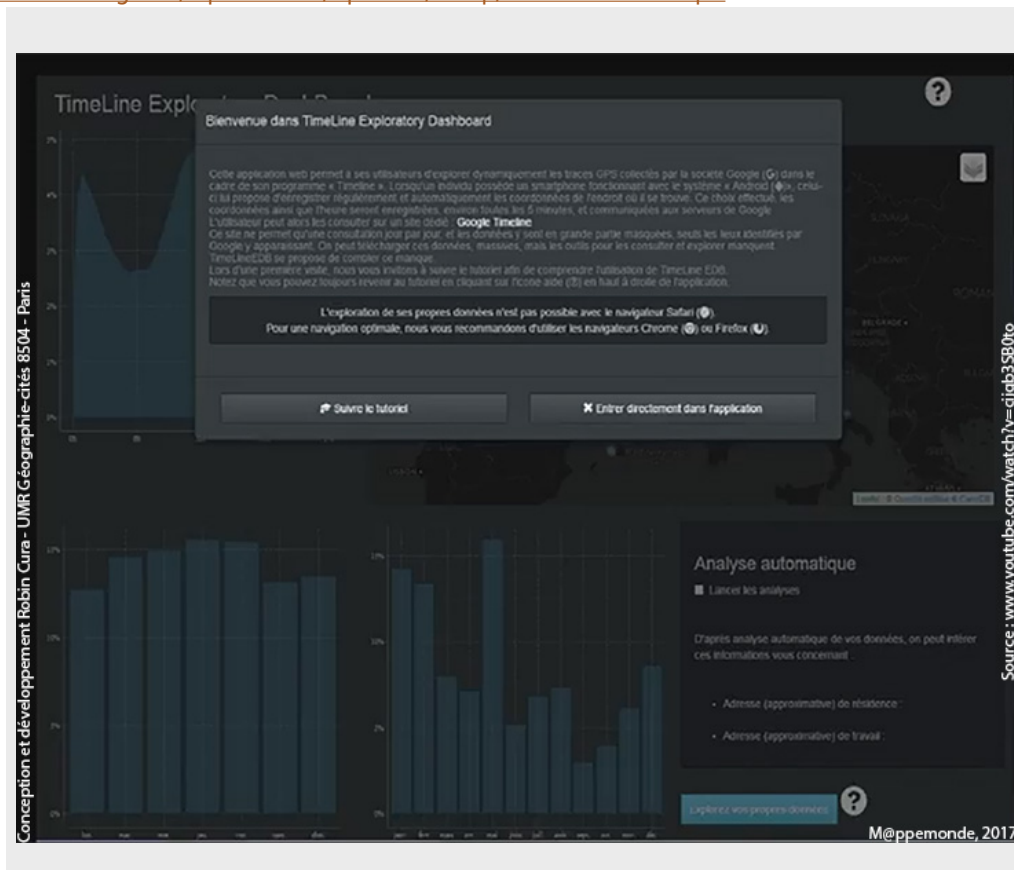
TimeLine Explo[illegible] Dashboard

Bienvenue dans TimeLine Exploratory Dashboard

Cette application web permet à ses utilisateurs d'explorer dynamiquement les traces GPS collectés par la société Google (G) dans le cadre de son programme « Timeline ». Lorsqu'un individu possède un smartphone fonctionnant avec le système « Android », celui-ci lui propose d'enregistrer régulièrement et automatiquement les coordonnées de l'endroit où il se trouve. Ce choix effectué, les coordonnées ainsi que l'heure seront enregistrées, environ toutes les 5 minutes, et communiquées aux serveurs de Google. L'utilisateur peut alors les consulter sur un site dédié : Google Timeline
Ce site ne permet qu'une consultation jour par jour, et les données y sont en grande partie masquées, seuls les lieux identifiés par Google y apparaissant. On peut télécharger ces données, massives, mais les outils pour les consulter et explorer manquent. TimeLineEDB se propose de combler ce manque.
Lors d'une première visite, nous vous invitons à suivre le tutoriel afin de comprendre l'utilisation de TimeLine EDB. Notez que vous pouvez toujours revenir au tutoriel en cliquant sur l'icône aide (?) en haut à droite de l'application.

L'exploration de ses propres données n'est pas possible avec le navigateur Safari.
Pour une navigation optimale, nous vous recommandons d'utiliser les navigateurs Chrome ou Firefox.

Suivre le tutoriel

Entrer directement dans l'application

Analyse automatique

Lancer les analyses

D'après analyse automatique de vos données, on peut inférer ces informations vous concernant :

- Adresse (approximative) de résidence :

- Adresse (approximative) de travail :

Explorez vos propres données

Conception et développement Robin Cura - UMR Géographie-cités 8504 - Paris

Source : www.youtube.com/watch?v=qiqb3580to

M@ppemonde, 2017